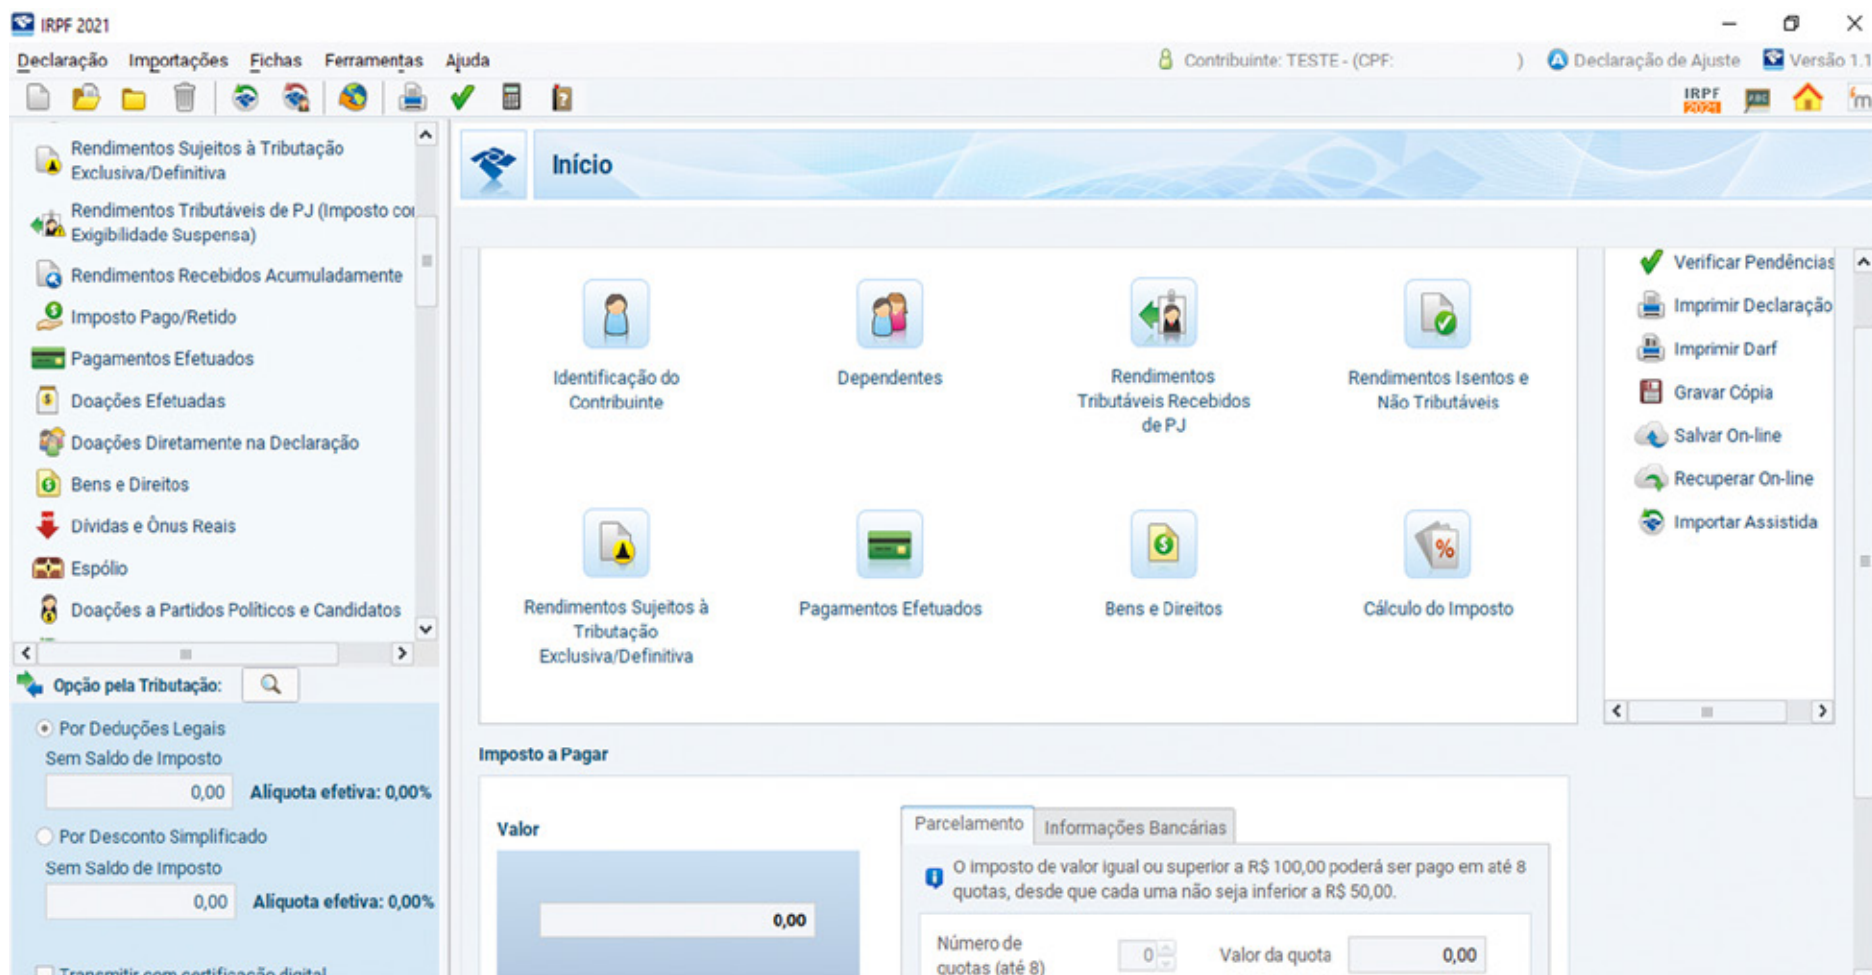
IRPF 2021

Declaração Importações Fichas Ferramentas Ajuda

Contribuinte: TESTE - (CPF: ) Declaração de Ajuste Versão 1.1

IRPF 2021

Rendimentos Sujeitos à Tributação Exclusiva/Definitiva

Rendimentos Tributáveis de PJ (Imposto co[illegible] Exigibilidade Suspensa)

Rendimentos Recebidos Acumuladamente

Imposto Pago/Retido

Pagamentos Efetuados

Doações Efetuadas

Doações Diretamente na Declaração

Bens e Direitos

Dívidas e Ônus Reais

Espólio

Doações a Partidos Políticos e Candidatos

Opção pela Tributação:

Por Deduções Legais

Sem Saldo de Imposto

0,00 Alíquota efetiva: 0,00%

Por Desconto Simplificado

Sem Saldo de Imposto

0,00 Alíquota efetiva: 0,00%

Transmitir com certificação digital

Início

Identificação do Contribuinte

Dependentes

Rendimentos Tributáveis Recebidos de PJ

Rendimentos Isentos e Não Tributáveis

Rendimentos Sujeitos à Tributação Exclusiva/Definitiva

Pagamentos Efetuados

Bens e Direitos

Cálculo do Imposto

Verificar Pendências

Imprimir Declaração

Imprimir Darf

Gravar Cópia

Salvar On-line

Recuperar On-line

Importar Assistida

Imposto a Pagar

Valor

0,00

Parcelamento Informações Bancárias

O imposto de valor igual ou superior a R$ 100,00 poderá ser pago em até 8 quotas, desde que cada uma não seja inferior a R$ 50,00.

Número de quotas (até 8) 0 Valor da quota 0,00